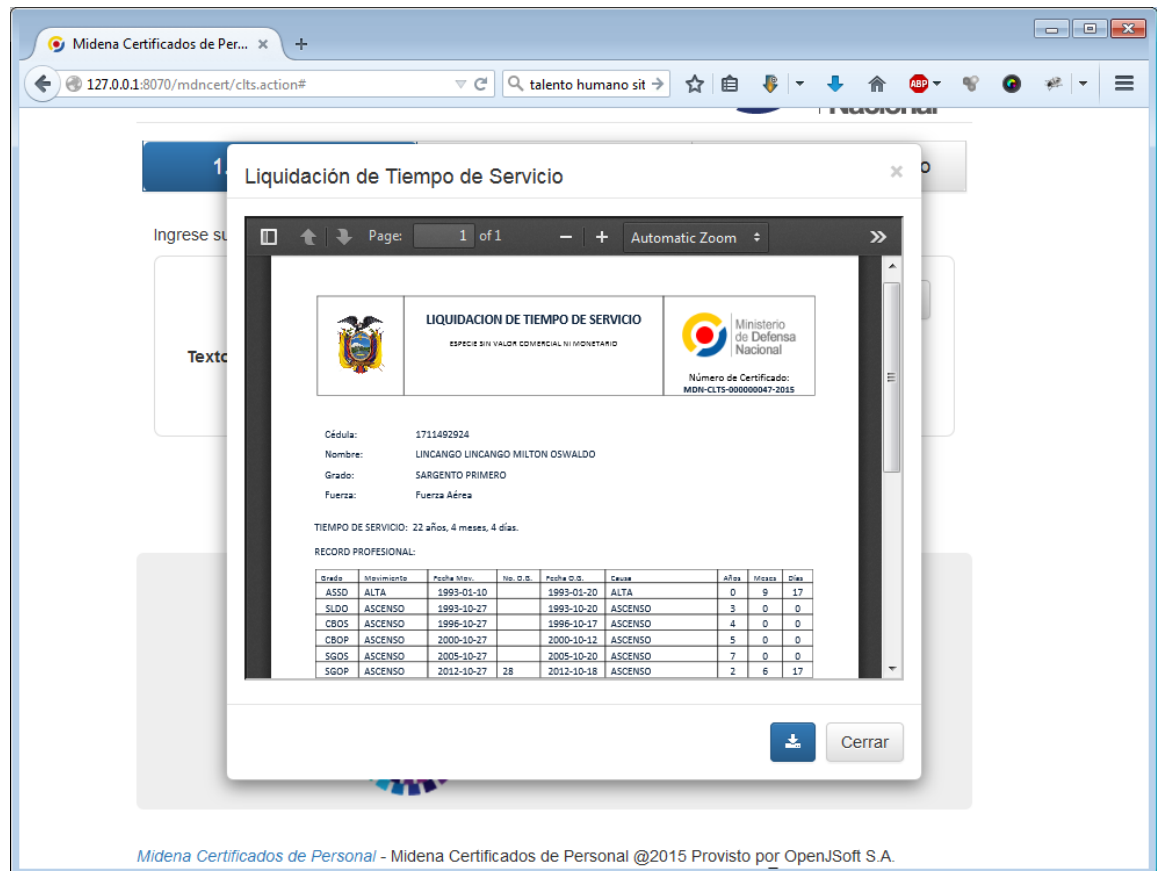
Midena Certificados de Per... ×

127.0.0.1:8070/mdncert/clts.action#

talento humano sit

Nacional

1

o

Ingrese su

Texto

Liquidación de Tiempo de Servicio

×

Page: 1 of 1

Automatic Zoom

LIQUIDACION DE TIEMPO DE SERVICIO

ESPECIE SIN VALOR COMERCIAL NI MONETARIO

Ministerio de Defensa Nacional

Número de Certificado: MDN-CLTS-000000047-2015

Cédula: 1711492924

Nombre: LINCANGO LINCANGO MILTON OSWALDO

Grado: SARGENTO PRIMERO

Fuerza: Fuerza Aérea

TIEMPO DE SERVICIO: 22 años, 4 meses, 4 días.

RECORD PROFESIONAL:

| Grado | Movimiento | Fecha Mov. | No. O.G. | Fecha O.G. | Causa | Años | Meses | Días |
|---|---|---|---|---|---|---|---|---|
| ASSD | ALTA | 1993-01-10 | | 1993-01-20 | ALTA | 0 | 9 | 17 |
| SLDO | ASCENSO | 1993-10-27 | | 1993-10-20 | ASCENSO | 3 | 0 | 0 |
| CBOS | ASCENSO | 1996-10-27 | | 1996-10-17 | ASCENSO | 4 | 0 | 0 |
| CBOP | ASCENSO | 2000-10-27 | | 2000-10-12 | ASCENSO | 5 | 0 | 0 |
| SGOS | ASCENSO | 2005-10-27 | | 2005-10-20 | ASCENSO | 7 | 0 | 0 |
| SGOP | ASCENSO | 2012-10-27 | 28 | 2012-10-18 | ASCENSO | 2 | 6 | 17 |

Cerrar

Midena Certificados de Personal - Midena Certificados de Personal @2015 Provisto por OpenJSoft S.A.